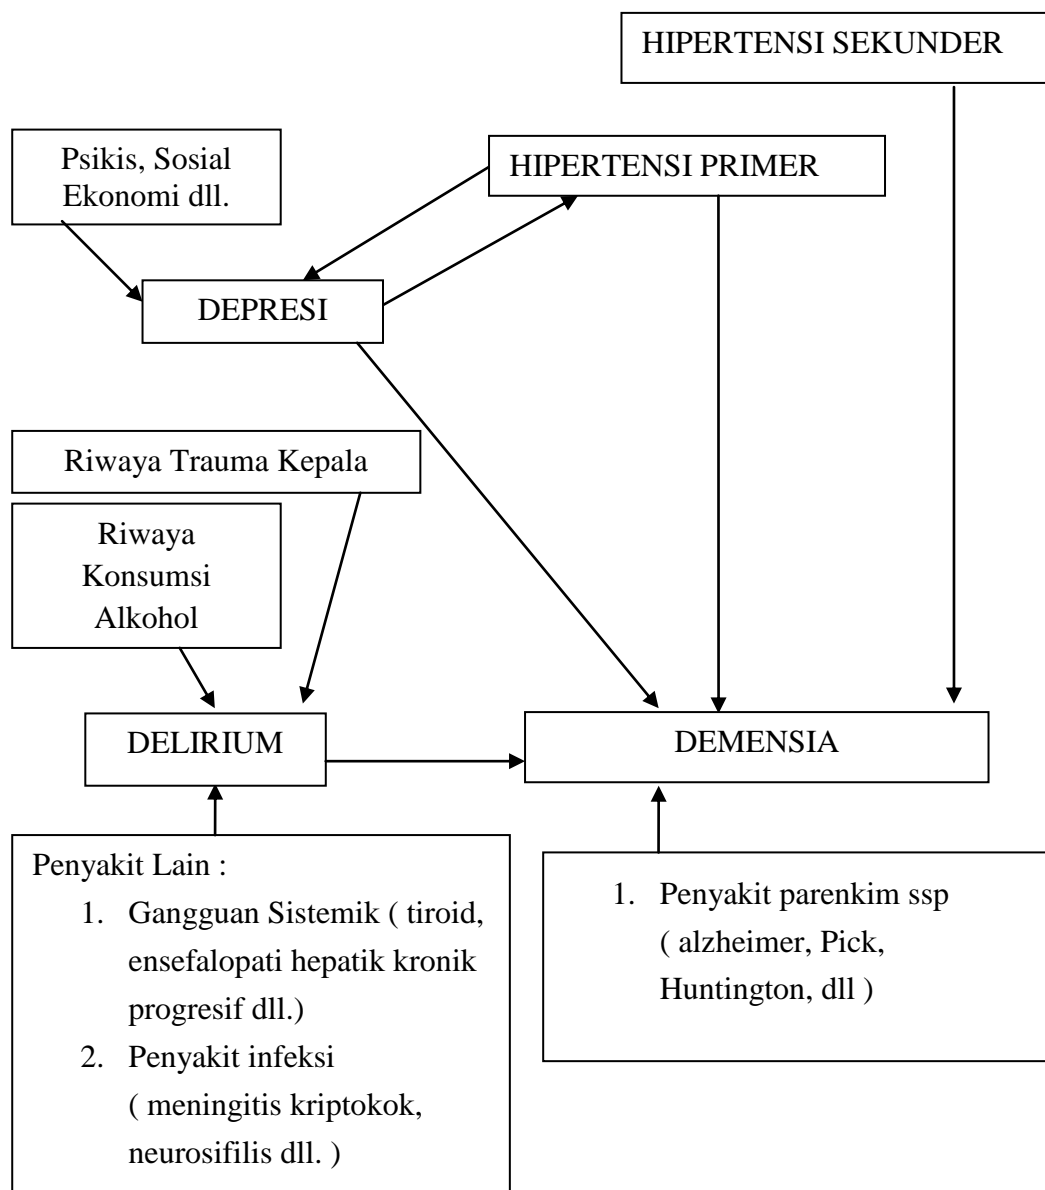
HIPERTENSI SEKUNDER

Psikis, Sosial Ekonomi dll.

HIPERTENSI PRIMER

DEPRESI

Riwaya Trauma Kepala

Riwaya Konsumsi Alkohol

DELIRIUM

DEMENSIA

Penyakit Lain :
1. Gangguan Sistemik ( tiroid, ensefalopati hepatik kronik progresif dll.)
2. Penyakit infeksi ( meningitis kriptokok, neurosifilis dll. )

1. Penyakit parenkim ssp ( alzheimer, Pick, Huntington, dll )